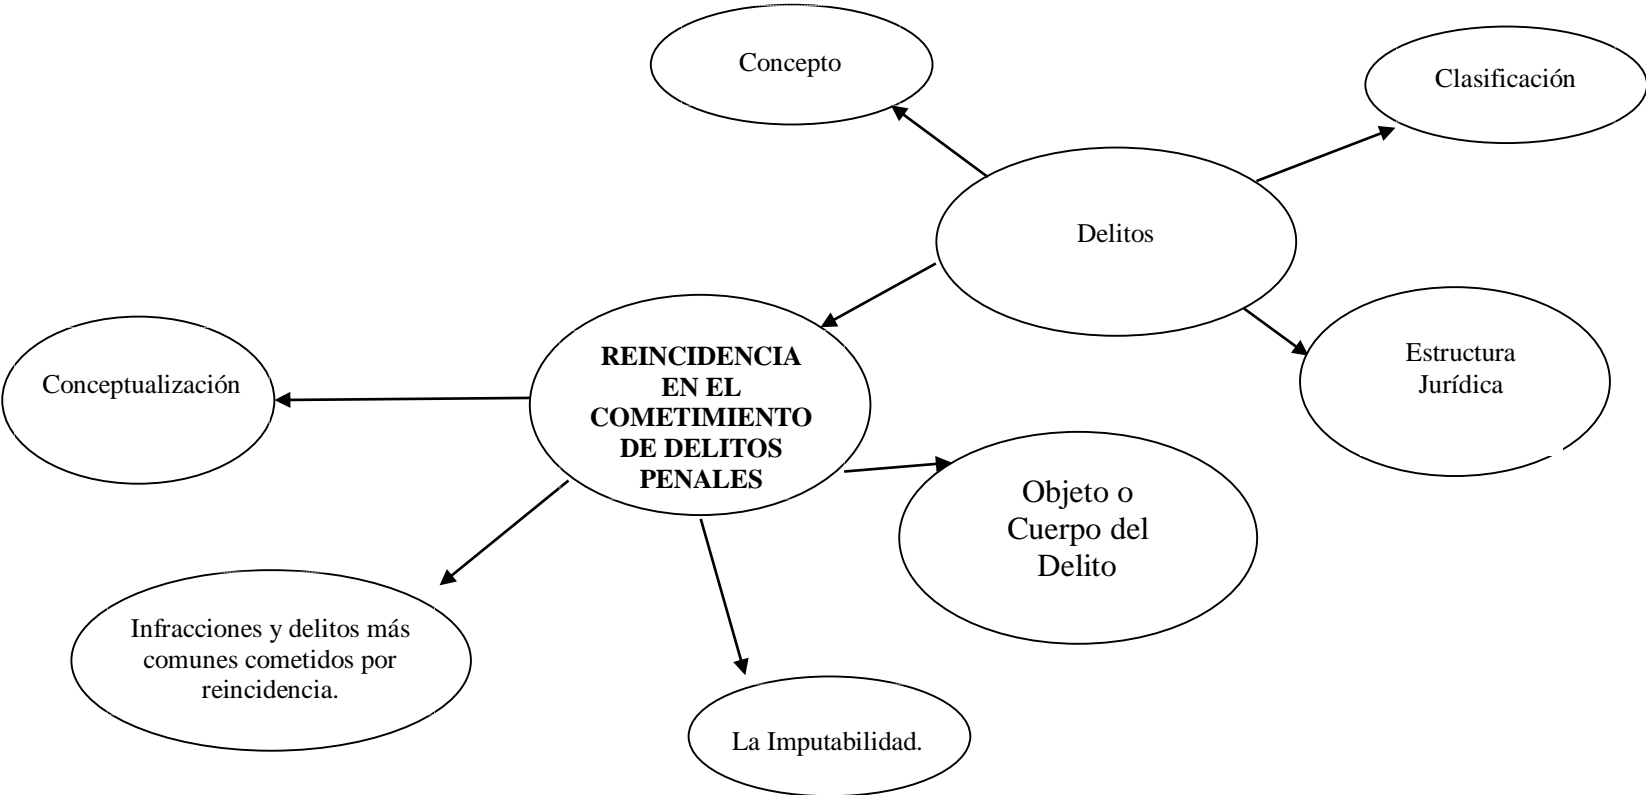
Concepto

Clasificación

Delitos

REINCIDENCIA EN EL COMETIMIENTO DE DELITOS PENALES

Conceptualización

Estructura Jurídica

Objeto o Cuerpo del Delito

Infracciones y delitos más comunes cometidos por reincidencia.

La Imputabilidad.